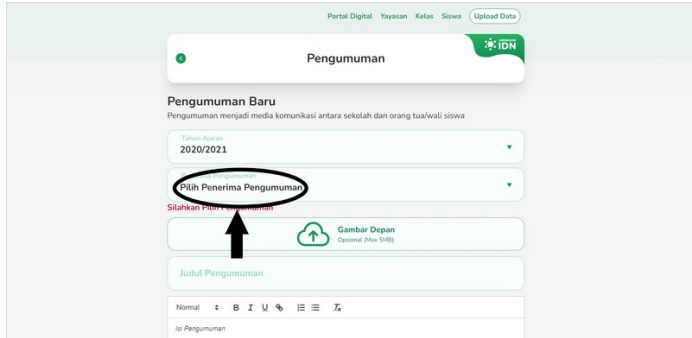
Portal Digital Yayasan Kelas Siswa Upload Data

IDN

Pengumuman

Pengumuman Baru

Pengumuman menjadi media komunikasi antara sekolah dan orang tua/wali siswa

Tahun Ajaran
2020/2021

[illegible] Pengumuman
Pilih Penerima Pengumuman

Silahkan Pilih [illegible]

Gambar Depan
Opsional (Max 5MB)

Judul Pengumuman

Normal B I U

Isi Pengumuman